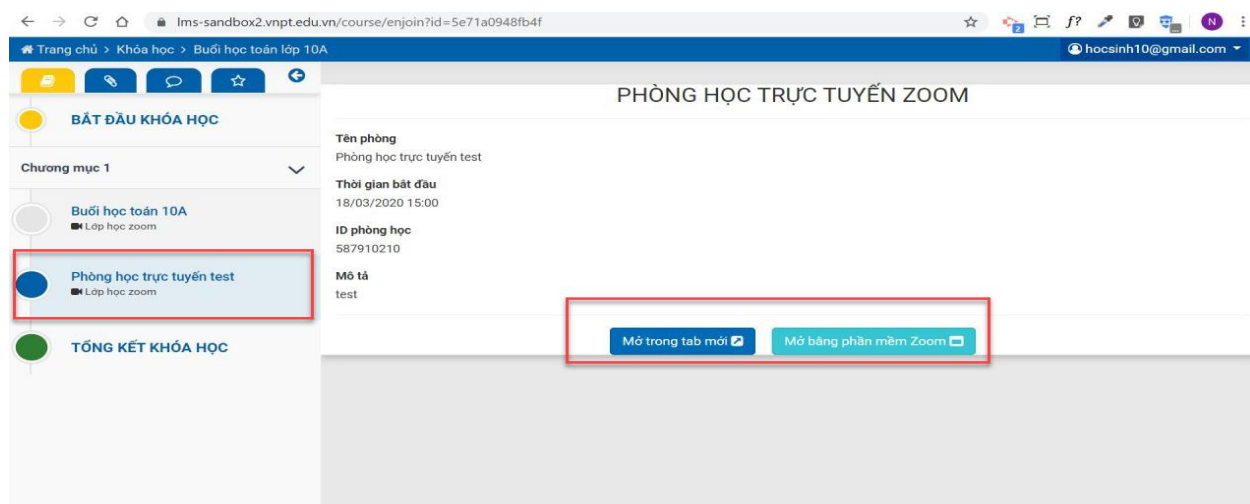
lms-sandbox2.vnpt.edu.vn/course/enjoin?id=5e71a0948fb4f

Trang chủ > Khóa học > Buổi học toán lớp 10A

hocsinh10@gmail.com

BẮT ĐẦU KHÓA HỌC

Chương mục 1

Buổi học toán 10A
Lớp học zoom

Phòng học trực tuyến test
Lớp học zoom

TỔNG KẾT KHÓA HỌC

PHÒNG HỌC TRỰC TUYẾN ZOOM

Tên phòng
Phòng học trực tuyến test

Thời gian bắt đầu
18/03/2020 15:00

ID phòng học
587910210

Mô tả
test

Mở trong tab mới

Mở bằng phần mềm Zoom